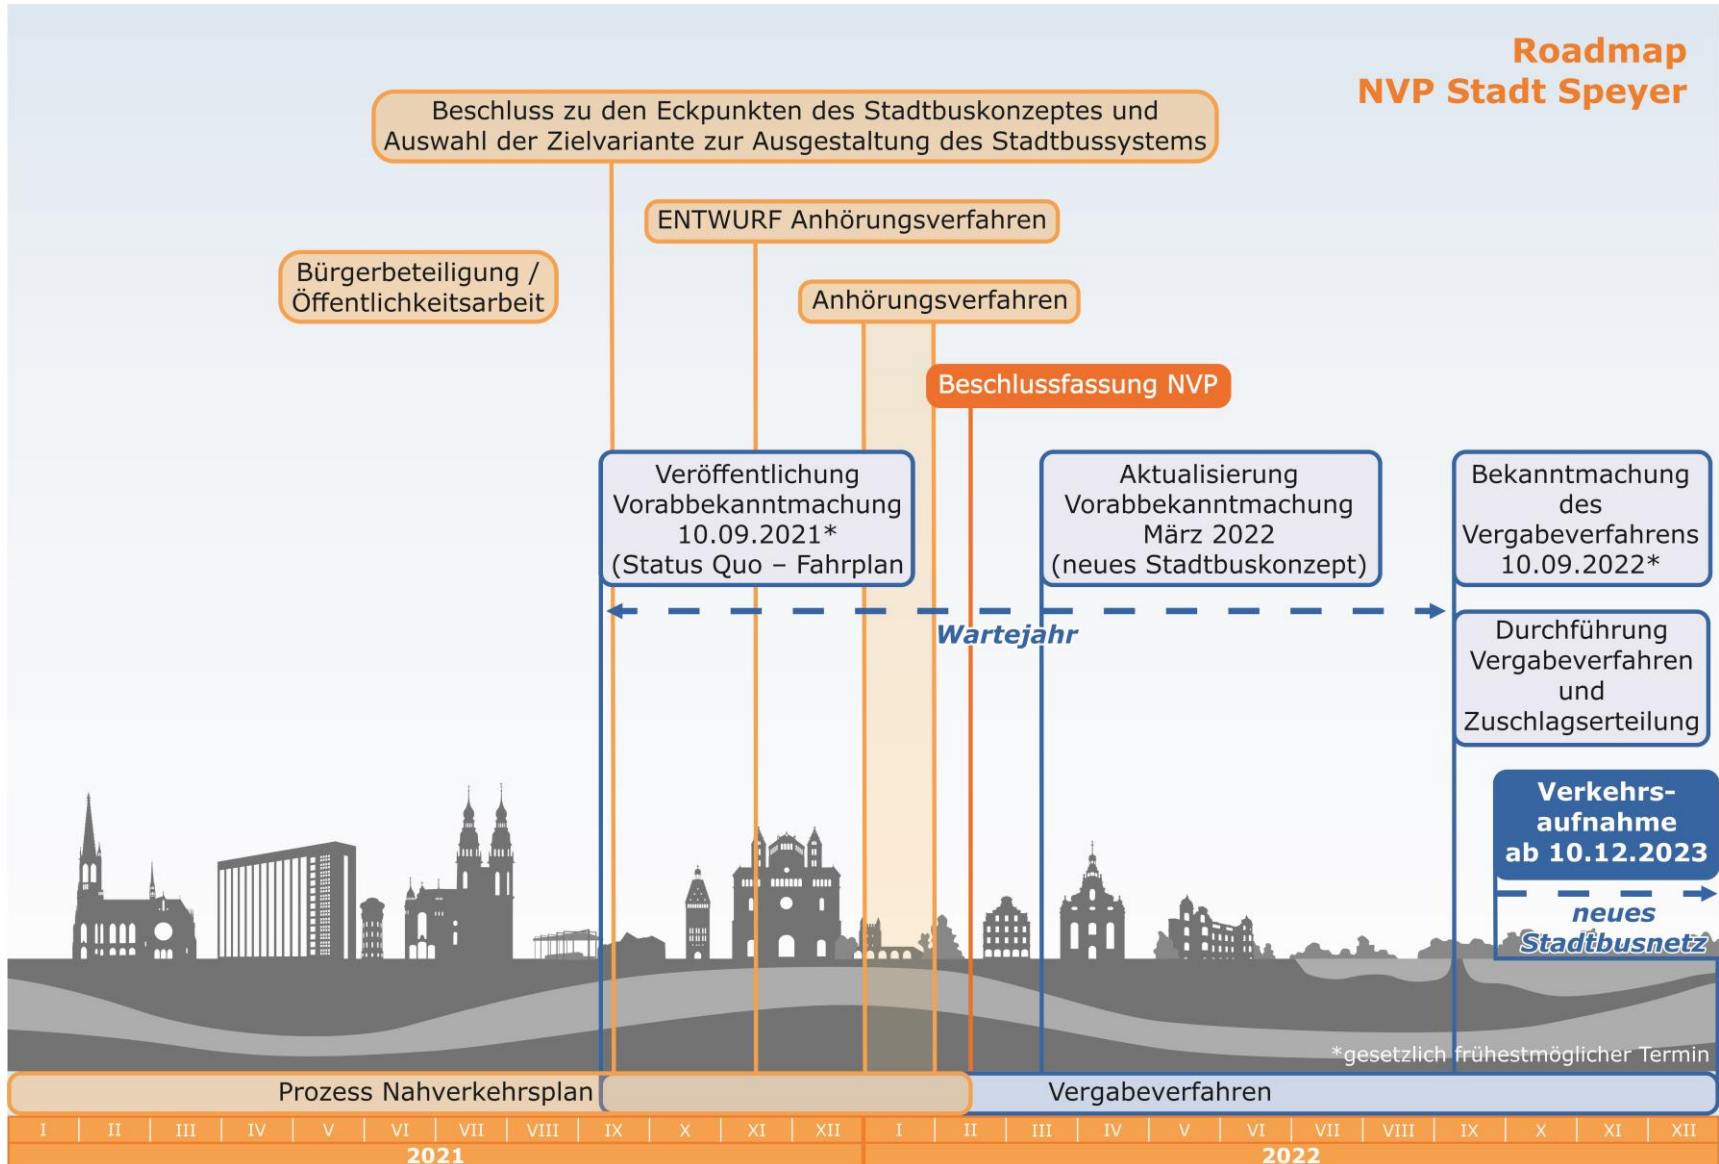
Roadmap
NVP Stadt Speyer

Beschluss zu den Eckpunkten des Stadtbuskonzeptes und Auswahl der Zielvariante zur Ausgestaltung des Stadtbussystems

ENTWURF Anhörungsverfahren

Bürgerbeteiligung / Öffentlichkeitsarbeit

Anhörungsverfahren

Beschlussfassung NVP

Veröffentlichung Vorabbekanntmachung 10.09.2021* (Status Quo – Fahrplan

Aktualisierung Vorabbekanntmachung März 2022 (neues Stadtbuskonzept)

Bekanntmachung des Vergabeverfahrens 10.09.2022*

Wartejahr

Durchführung Vergabeverfahren und Zuschlagserteilung

Verkehrsaufnahme ab 10.12.2023

neues Stadtbusnetz

*gesetzlich frühestmöglicher Termin

Prozess Nahverkehrsplan

Vergabeverfahren

| I | II | III | IV | V | VI | VII | VIII | IX | X | XI | XII | I | II | III | IV | V | VI | VII | VIII | IX | X | XI | XII |

2021

2022